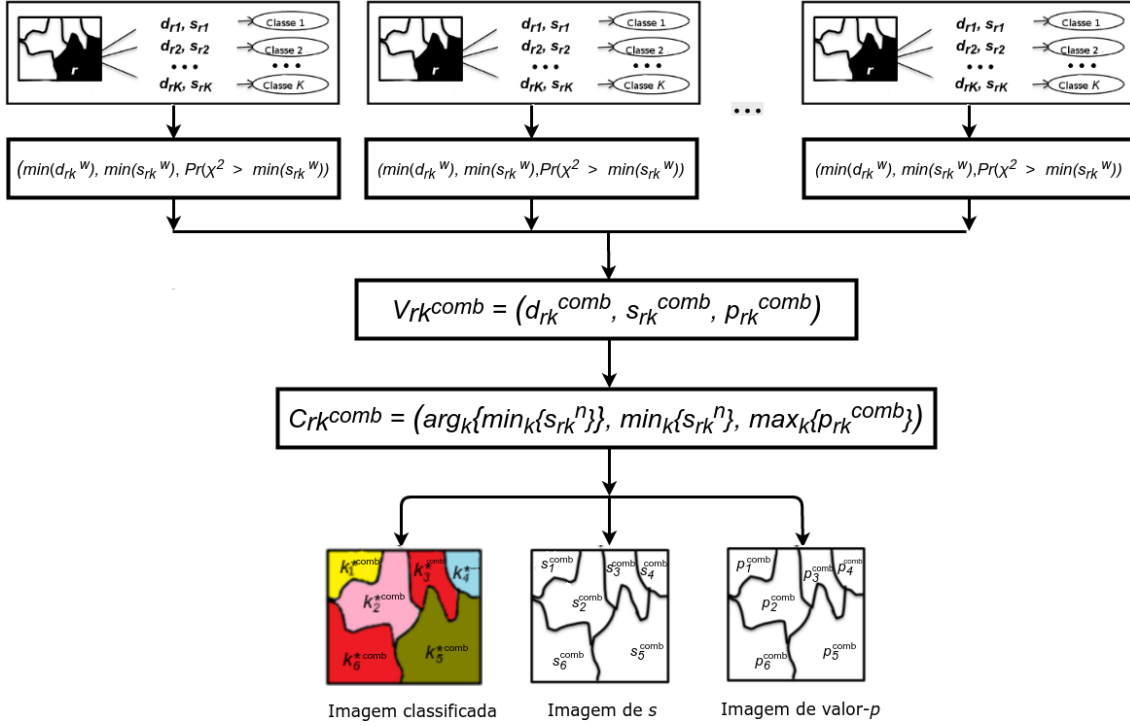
r $d_{r1}$, $s_{r1}$ Classe 1
$d_{r2}$, $s_{r2}$ Classe 2
• • • • • •
$d_{rK}$, $s_{rK}$ Classe $K$

r $d_{r1}$, $s_{r1}$ Classe 1
$d_{r2}$, $s_{r2}$ Classe 2
• • • • • •
$d_{rK}$, $s_{rK}$ Classe $K$

• • •

r $d_{r1}$, $s_{r1}$ Classe 1
$d_{r2}$, $s_{r2}$ Classe 2
• • • • • •
$d_{rK}$, $s_{rK}$ Classe $K$

$(min(d_{rk}{}^{w}), min(s_{rk}{}^{w}), Pr(\chi^2 > min(s_{rk}{}^{w}))$

$(min(d_{rk}{}^{w}), min(s_{rk}{}^{w}), Pr(\chi^2 > min(s_{rk}{}^{w}))$

$(min(d_{rk}{}^{w}), min(s_{rk}{}^{w}), Pr(\chi^2 > min(s_{rk}{}^{w}))$

$Vrk^{comb} = (d_{rk}{}^{comb}, s_{rk}{}^{comb}, p_{rk}{}^{comb})$

$Crk^{comb} = (arg_k\{min_k\{s_{rk}{}^{n}\}\}, min_k\{s_{rk}{}^{n}\}, max_k\{p_{rk}{}^{comb}\})$

$k_1^{\star comb}$ $k_3^{\star comb}$ $k_4^{\star}$ $k_2^{\star comb}$ $k_6^{\star comb}$ $k_5^{\star comb}$

$s_1^{comb}$ $s_3^{comb}$ $s_4^{comb}$ $s_2^{comb}$ $s_6^{comb}$ $s_5^{comb}$

$p_1^{comb}$ $p_3^{comb}$ $p_4^{comb}$ $p_2^{comb}$ $p_6^{comb}$ $p_5^{comb}$

Imagem classificada

Imagem de $s$

Imagem de valor-$p$